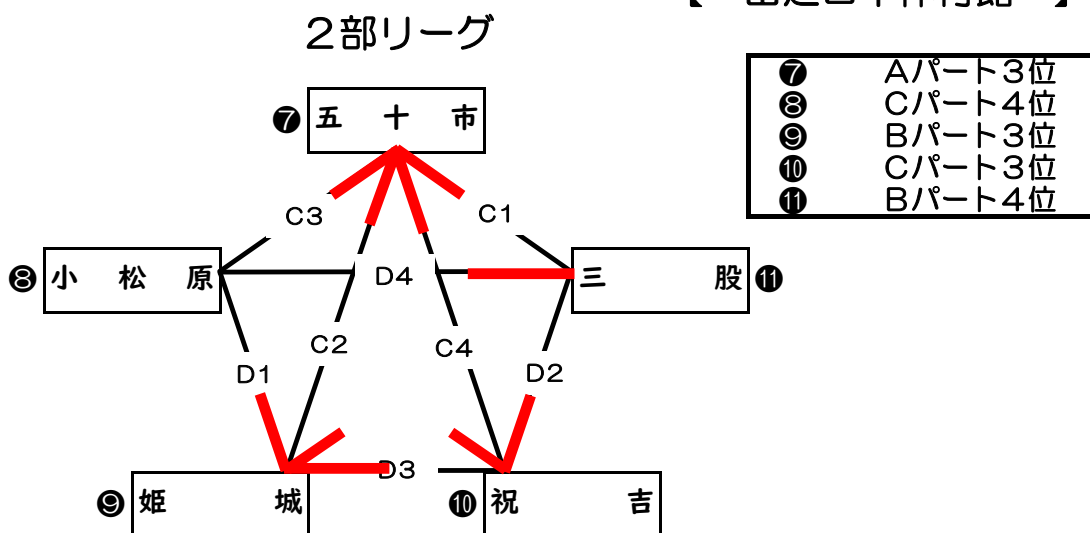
【 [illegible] 】

２部リーグ

| | |
|---|---|
| ❼ | Ａパート３位 |
| ❽ | Ｃパート４位 |
| ❾ | Ｂパート３位 |
| ❿ | Ｃパート３位 |
| ⓫ | Ｂパート４位 |

❼ 五 十 市

C3

C1

❽ 小 松 原

D4

三 股 ⓫

C2

C4

D1

D2

D3

❾ 姫 城

❿ 祝 吉